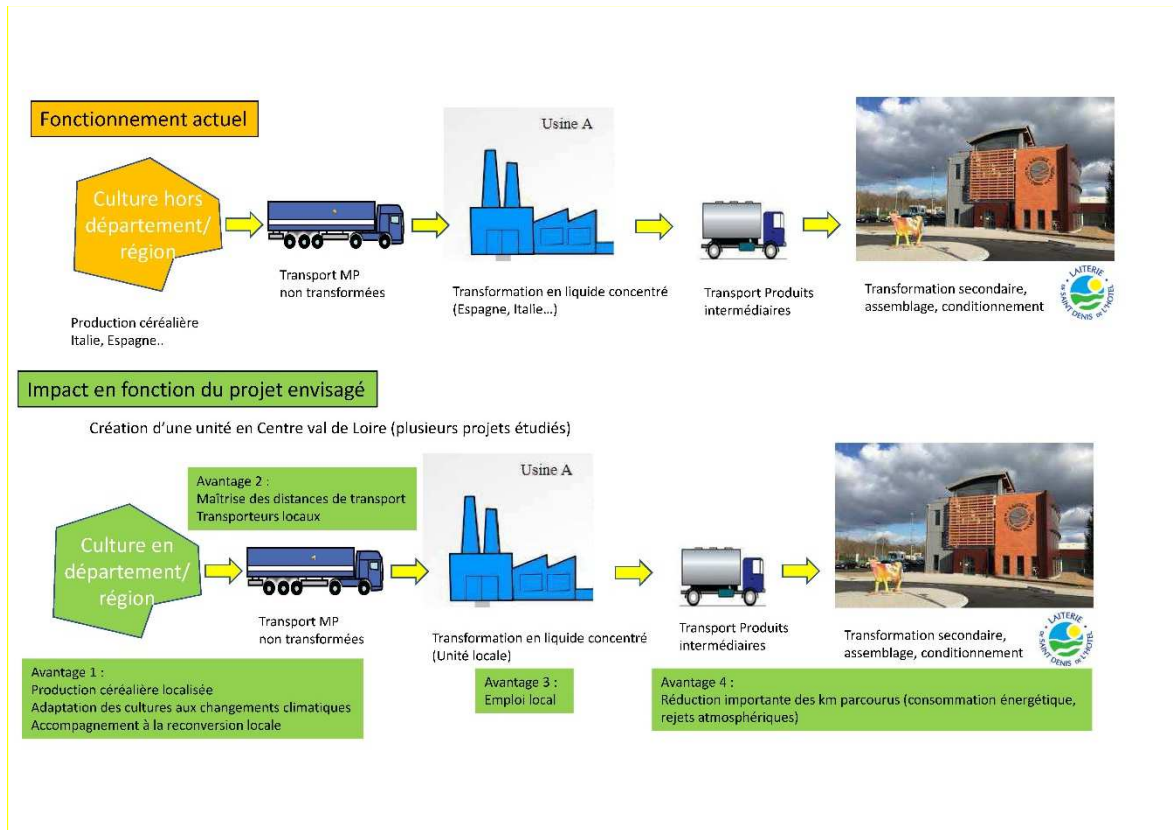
Fonctionnement actuel

Culture hors département/ région

Production céréalière Italie, Espagne..

Transport MP non transformées

Usine A

Transformation en liquide concentré (Espagne, Italie...)

Transport Produits intermédiaires

Transformation secondaire, assemblage, conditionnement

LAITERIE de SAINT DENIS de L'HOTEL

Impact en fonction du projet envisagé

Création d'une unité en Centre val de Loire (plusieurs projets étudiés)

Avantage 2 :
Maîtrise des distances de transport
Transporteurs locaux

Usine A

Culture en département/ région

Transport MP non transformées

Transformation en liquide concentré (Unité locale)

Transport Produits intermédiaires

Transformation secondaire, assemblage, conditionnement

LAITERIE de SAINT DENIS de L'HOTEL

Avantage 1 :
Production céréalière localisée
Adaptation des cultures aux changements climatiques
Accompagnement à la reconversion locale

Avantage 3 :
Emploi local

Avantage 4 :
Réduction importante des km parcourus (consommation énergétique, rejets atmosphériques)